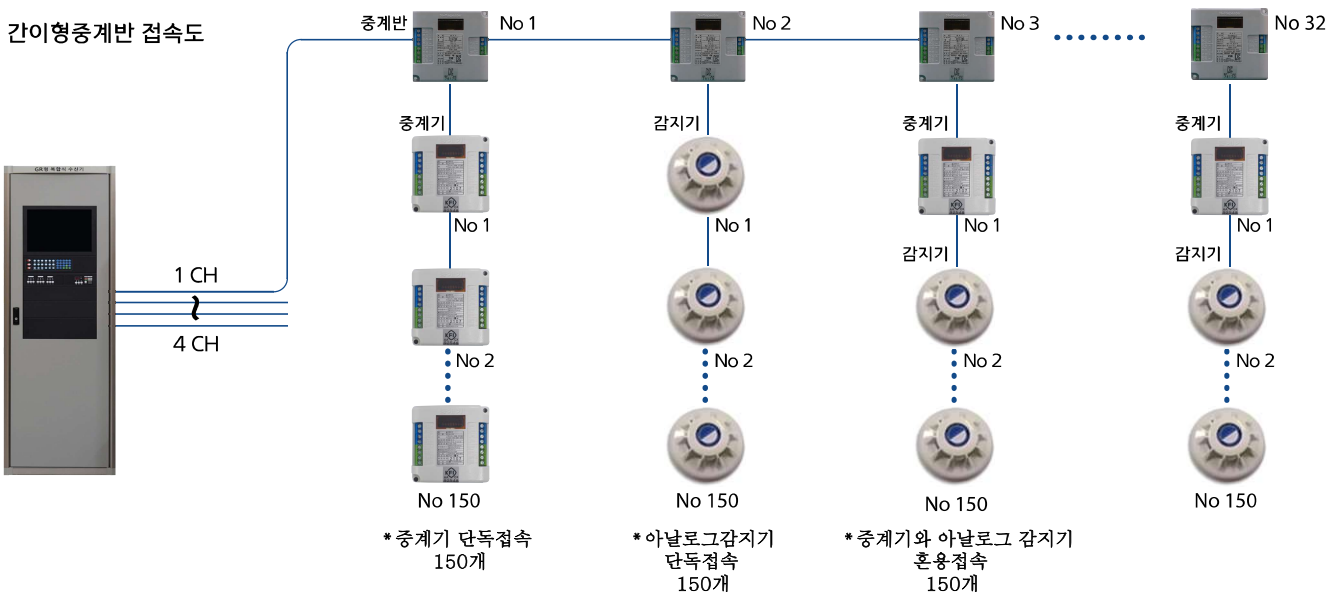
간이형중계반 접속도

중계반 No 1

No 2

No 3

No 32

GR형 복합식 수신기

1 CH

4 CH

중계기

No 1

No 2

No 150

* 중계기 단독접속 150개

감지기

No 1

No 2

No 150

* 아날로그감지기 단독접속 150개

중계기

No 1

감지기

No 2

No 150

* 중계기와 아날로그 감지기 혼용접속 150개

중계기

No 1

감지기

No 2

No 150